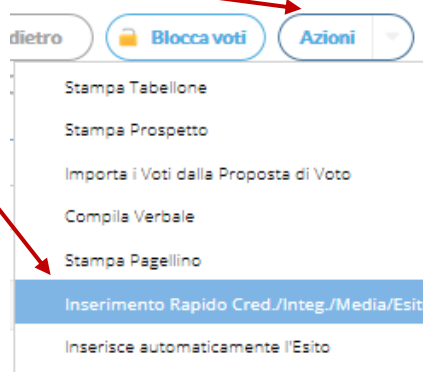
dietro

Blocca voti

Azioni

Stampa Tabellone

Stampa Prospetto

Importa i Voti dalla Proposta di Voto

Compila Verbale

Stampa Pagellino

Inserimento Rapido Cred./Integ./Media/Esit

Inserisce automaticamente l'Esito